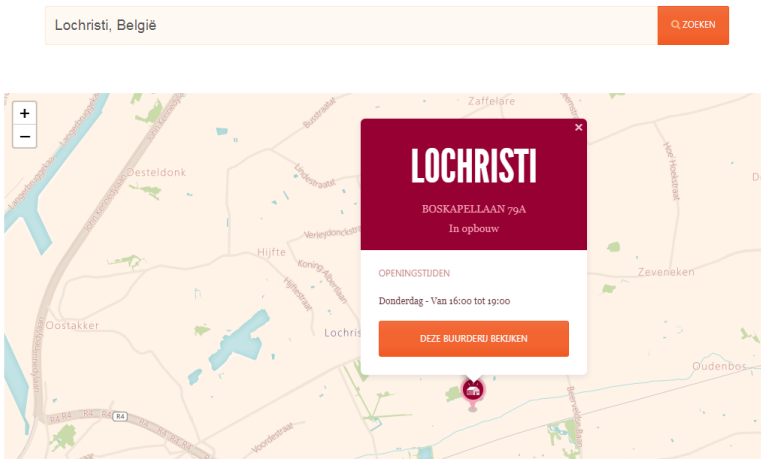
Lochristi, België

ZOEKEN

+
−

Zaffelare
Desteldonk
Hijfte
Oostakker
Lochris
Zeveneken
Oudenbos
R4
Voordestraat
Hijftestraat
Koning Albertlaan
Verleydonckstraat
Lindestraat
Bunstraat
Hoe Hoekstraat

LOCHRISTI

BOSKAPELLAAN 79A

In opbouw

OPENINGSTIJDEN

Donderdag - Van 16:00 tot 19:00

DEZE BUURDERIJ BEKIJKEN